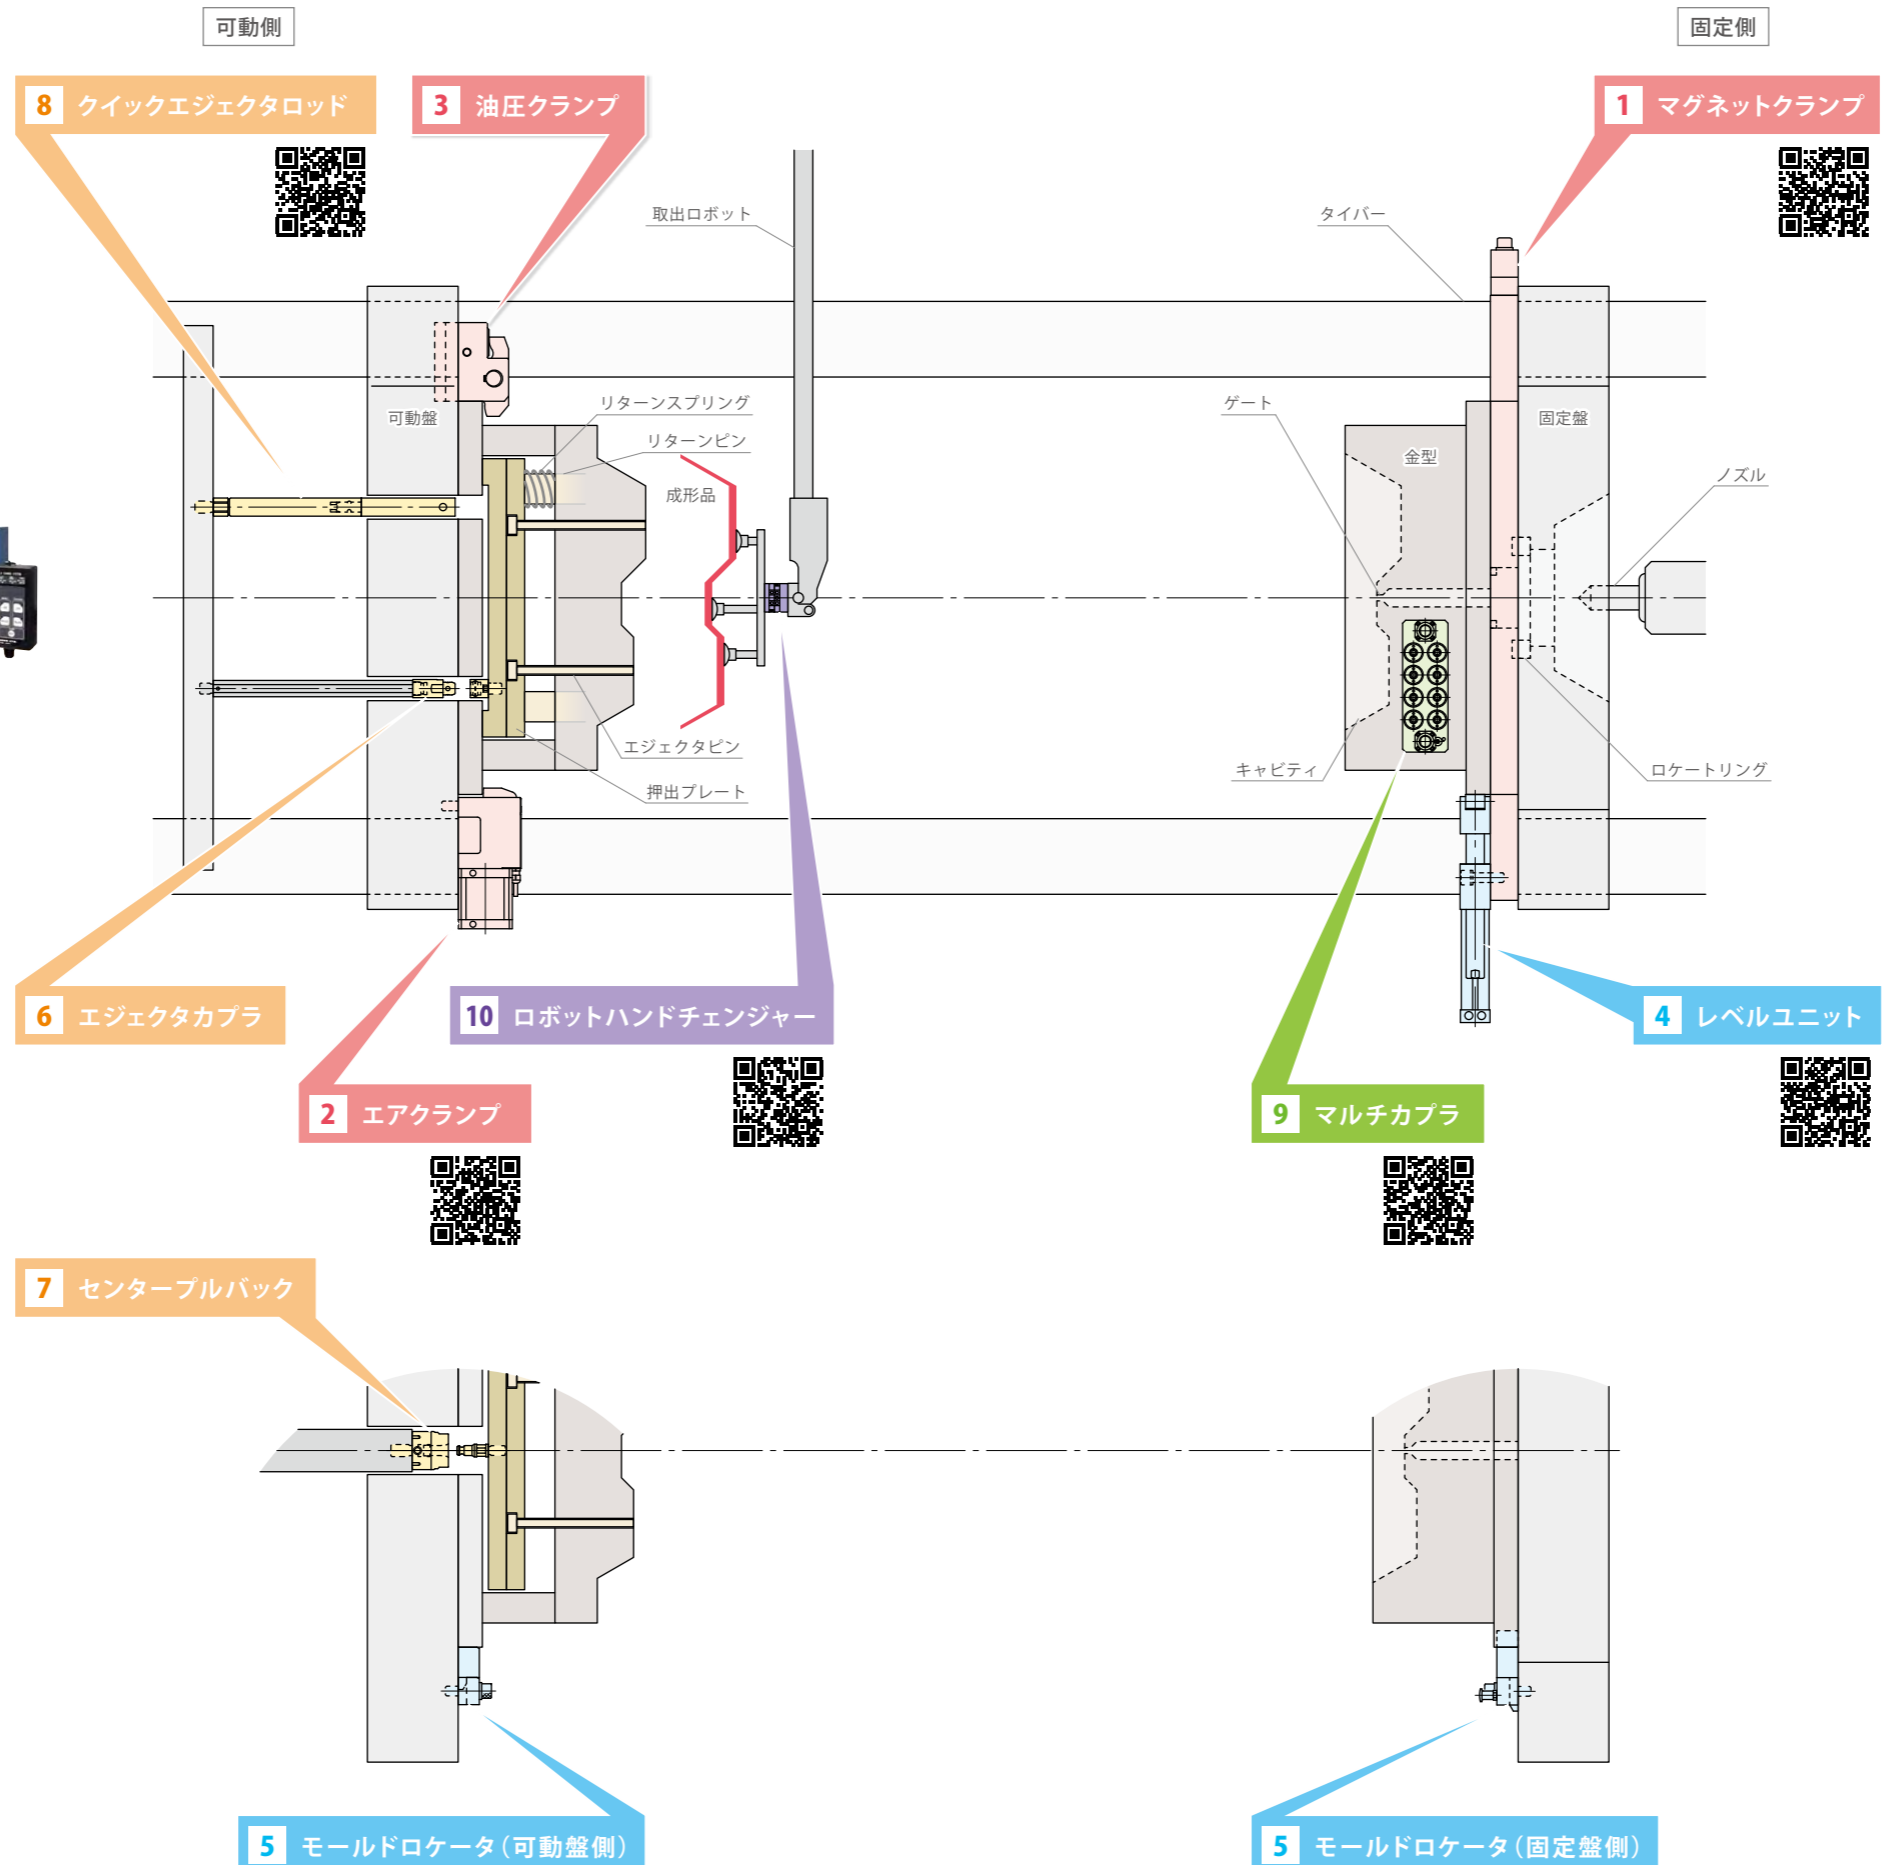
可動側

固定側

8 クイックエジェクタロッド

3 油圧クランプ

1 マグネットクランプ

取出ロボット

タイバー

可動盤

固定盤

リターンスプリング

リターンピン

ゲート

成形品

金型

ノズル

エジェクタピン

キャビティ

ロケートリング

押出プレート

6 エジェクタカプラ

10 ロボットハンドチェンジャー

4 レベルユニット

2 エアクランプ

9 マルチカプラ

7 センタープルバック

5 モールドロケータ（可動盤側）

5 モールドロケータ（固定盤側）